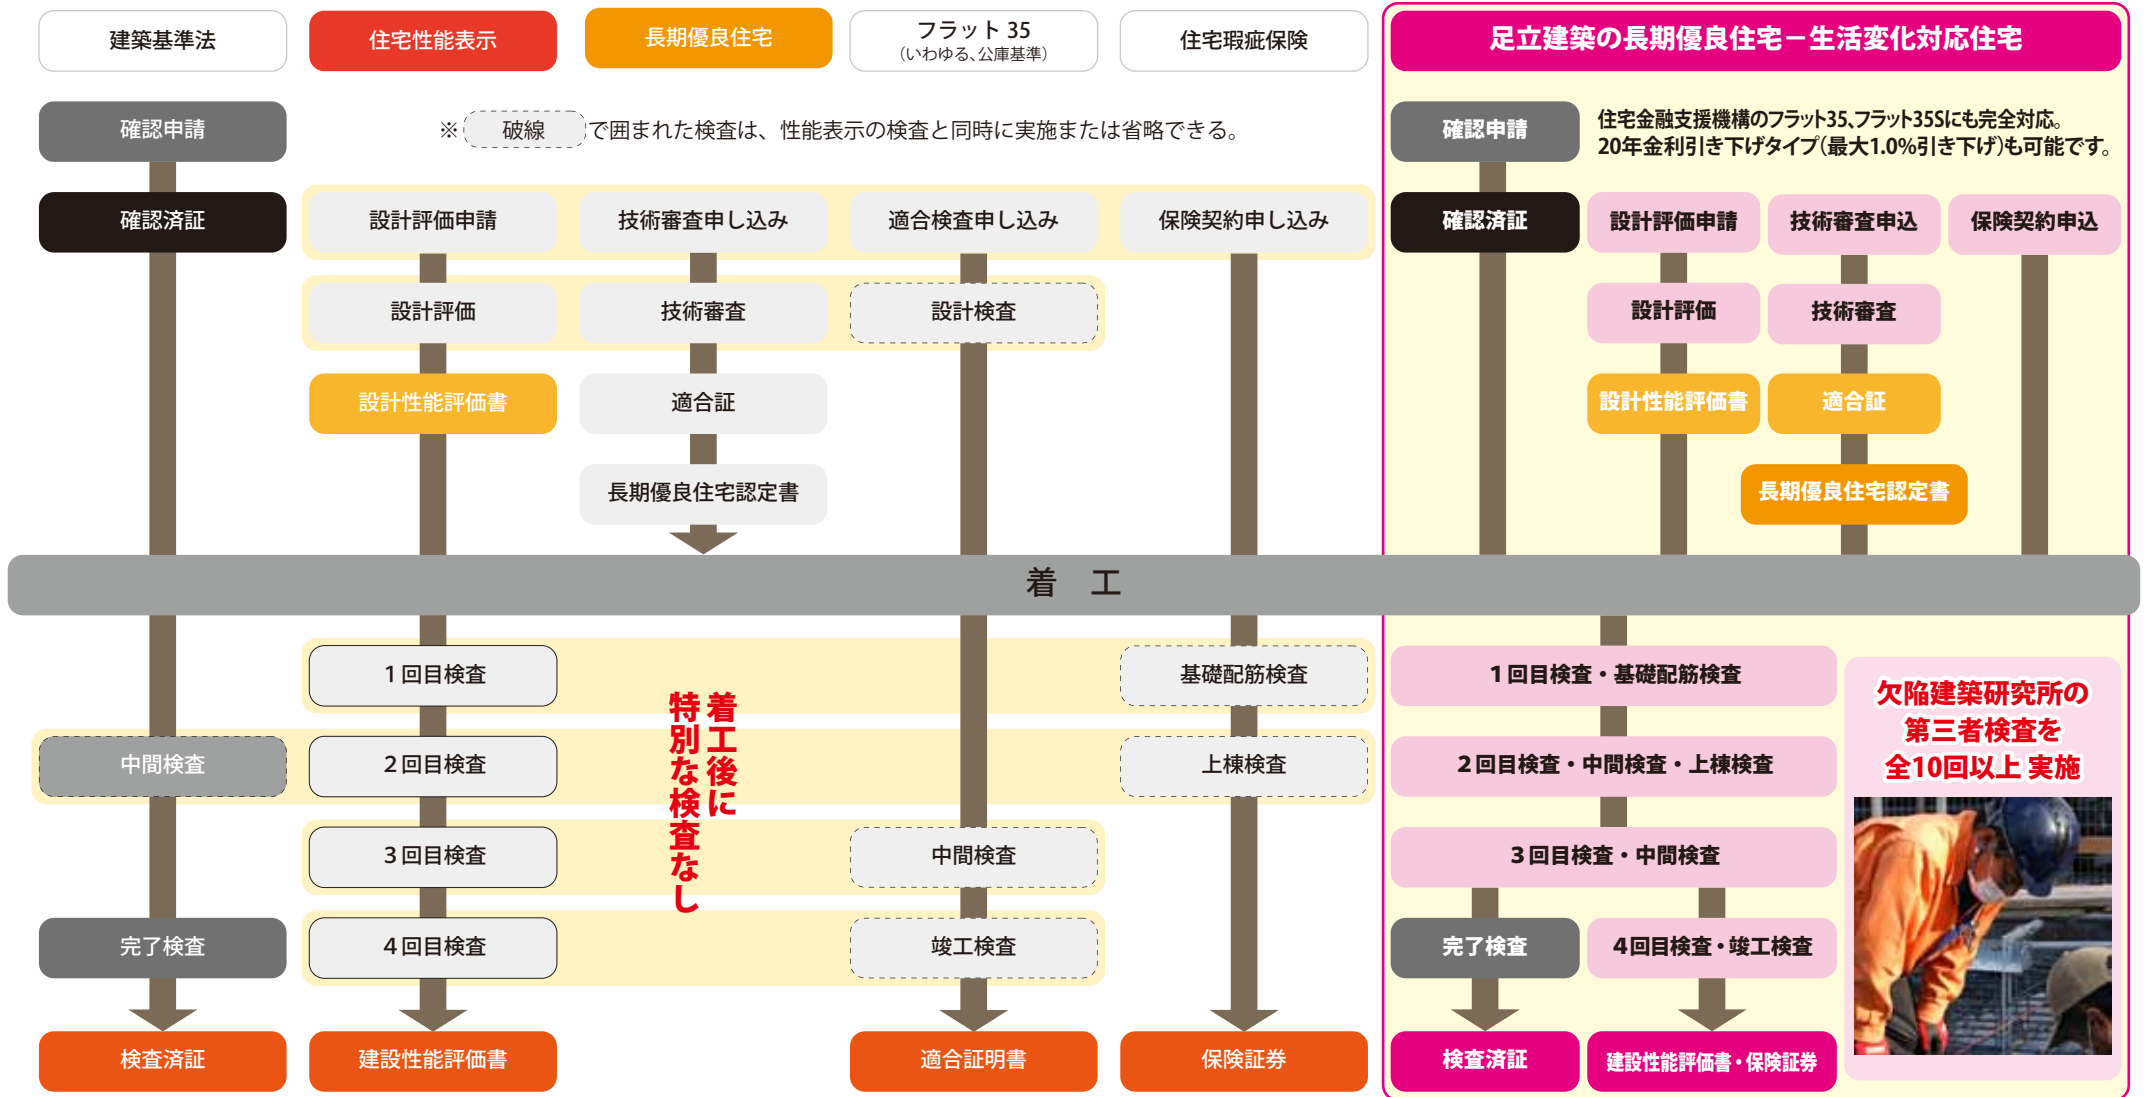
建築基準法

住宅性能表示

長期優良住宅

フラット 35
（いわゆる、公庫基準）

住宅瑕疵保険

足立建築の長期優良住宅ー生活変化対応住宅

確認申請

※ 破線 で囲まれた検査は、性能表示の検査と同時に実施または省略できる。

確認申請

住宅金融支援機構のフラット35､フラット35Sにも完全対応。
20年金利引き下げタイプ(最大1.0%引き下げ)も可能です。

確認済証

設計評価申請

技術審査申し込み

適合検査申し込み

保険契約申し込み

確認済証

設計評価申請

技術審査申込

保険契約申込

設計評価

技術審査

設計検査

設計評価

技術審査

設計性能評価書

適合証

設計性能評価書

適合証

長期優良住宅認定書

長期優良住宅認定書

着　工

1回目検査

基礎配筋検査

着工後に特別な検査なし

1回目検査・基礎配筋検査

欠陥建築研究所の第三者検査を全10回以上 実施

中間検査

2回目検査

上棟検査

2回目検査・中間検査・上棟検査

3回目検査

中間検査

3回目検査・中間検査

完了検査

4回目検査

竣工検査

完了検査

4回目検査・竣工検査

検査済証

建設性能評価書

適合証明書

保険証券

検査済証

建設性能評価書・保険証券